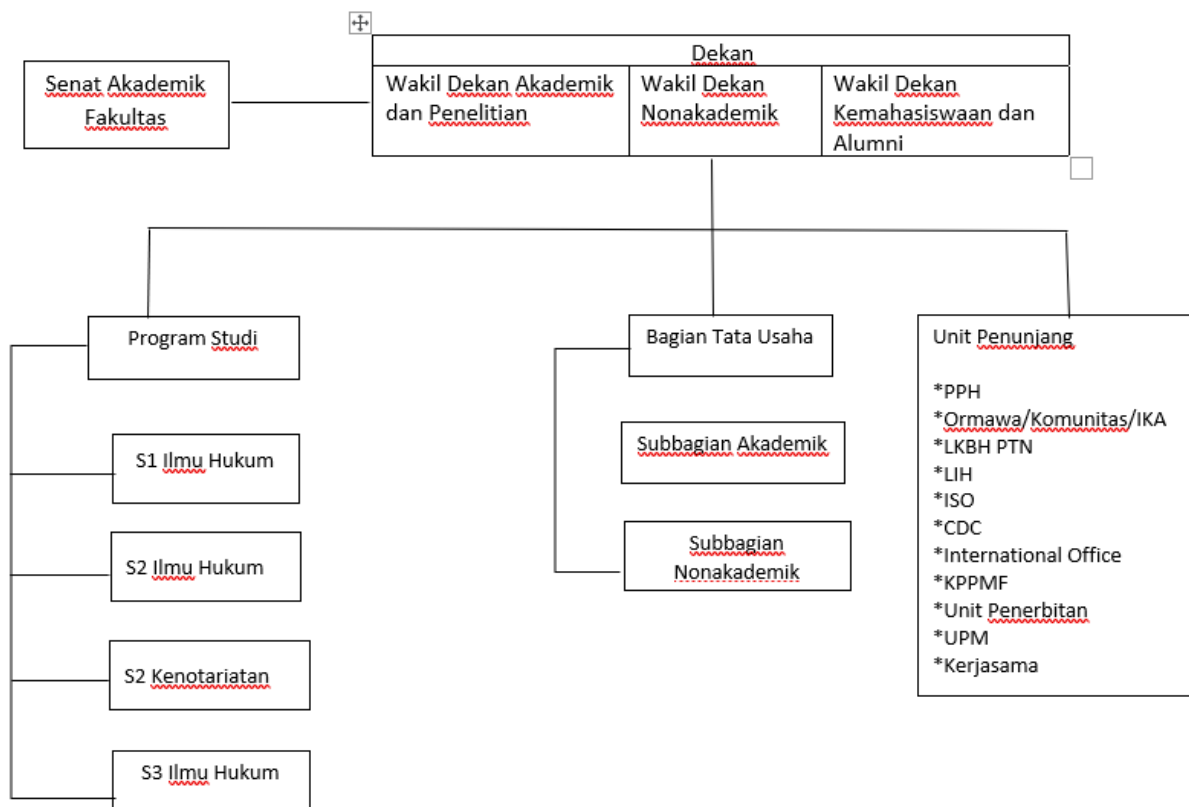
Senat Akademik Fakultas

| Dekan | | |
|---|---|---|
| Wakil Dekan Akademik dan Penelitian | Wakil Dekan Nonakademik | Wakil Dekan Kemahasiswaan dan Alumni |

Program Studi

S1 Ilmu Hukum

S2 Ilmu Hukum

S2 Kenotariatan

S3 Ilmu Hukum

Bagian Tata Usaha

Subbagian Akademik

Subbagian Nonakademik

Unit Penunjang

*PPH
*Ormawa/Komunitas/IKA
*LKBH PTN
*LIH
*ISO
*CDC
*International Office
*KPPMF
*Unit Penerbitan
*UPM
*Kerjasama